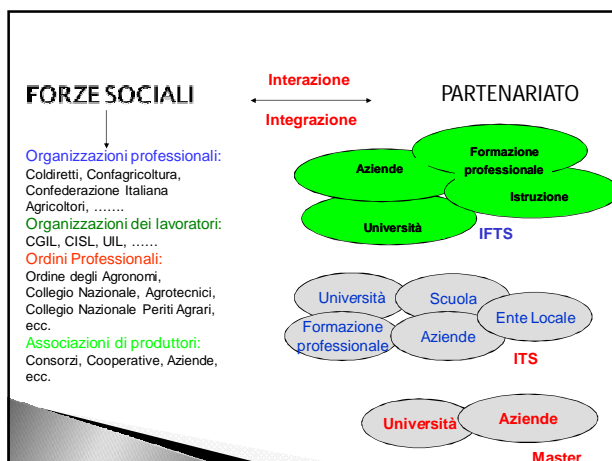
FORZE SOCIALI

Interazione

Integrazione

PARTENARIATO

Organizzazioni professionali:
Coldiretti, Confagricoltura, Confederazione Italiana Agricoltori, …….

Organizzazioni dei lavoratori:
CGIL, CISL, UIL, ……

Ordini Professionali:
Ordine degli Agronomi, Collegio Nazionale, Agrotecnici, Collegio Nazionale Periti Agrari, ecc.

Associazioni di produttori:
Consorzi, Cooperative, Aziende, ecc.

Aziende

Formazione professionale

Istruzione

Università

IFTS

Università

Scuola

Ente Locale

Formazione professionale

Aziende

ITS

Università

Aziende

Master